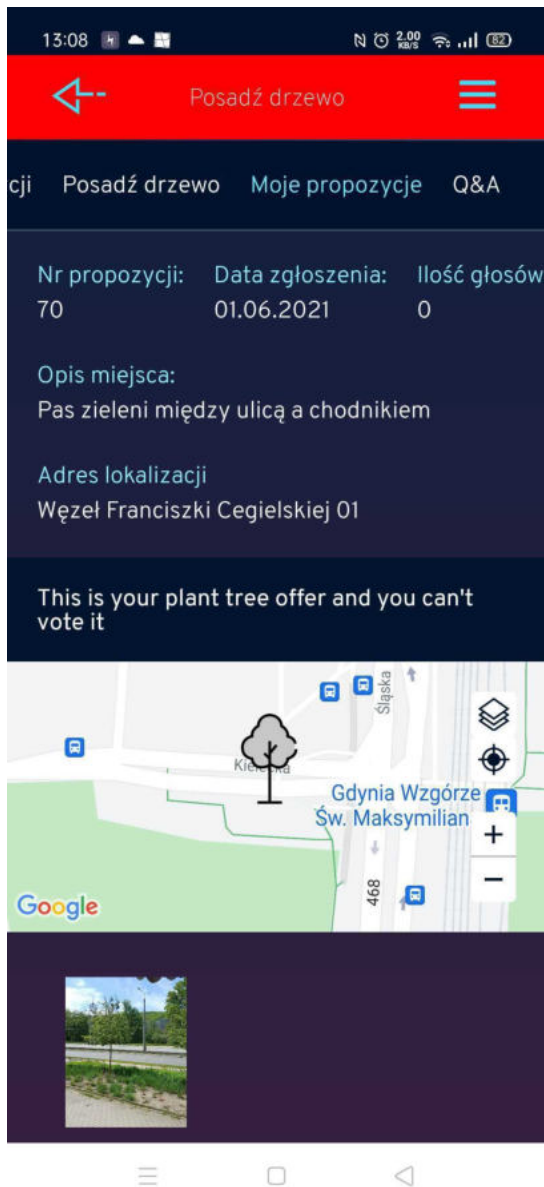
13:08 2.00 KB/S 82

Posadź drzewo

cji Posadź drzewo Moje propozycje Q&A

Nr propozycji: 70
Data zgłoszenia: 01.06.2021
Ilość głosów 0

Opis miejsca:
Pas zieleni między ulicą a chodnikiem

Adres lokalizacji
Węzeł Franciszki Cegielskiej 01

This is your plant tree offer and you can't vote it

Śląska
Kielecka
Gdynia Wzgórze Św. Maksymilian
468
+
−
Google